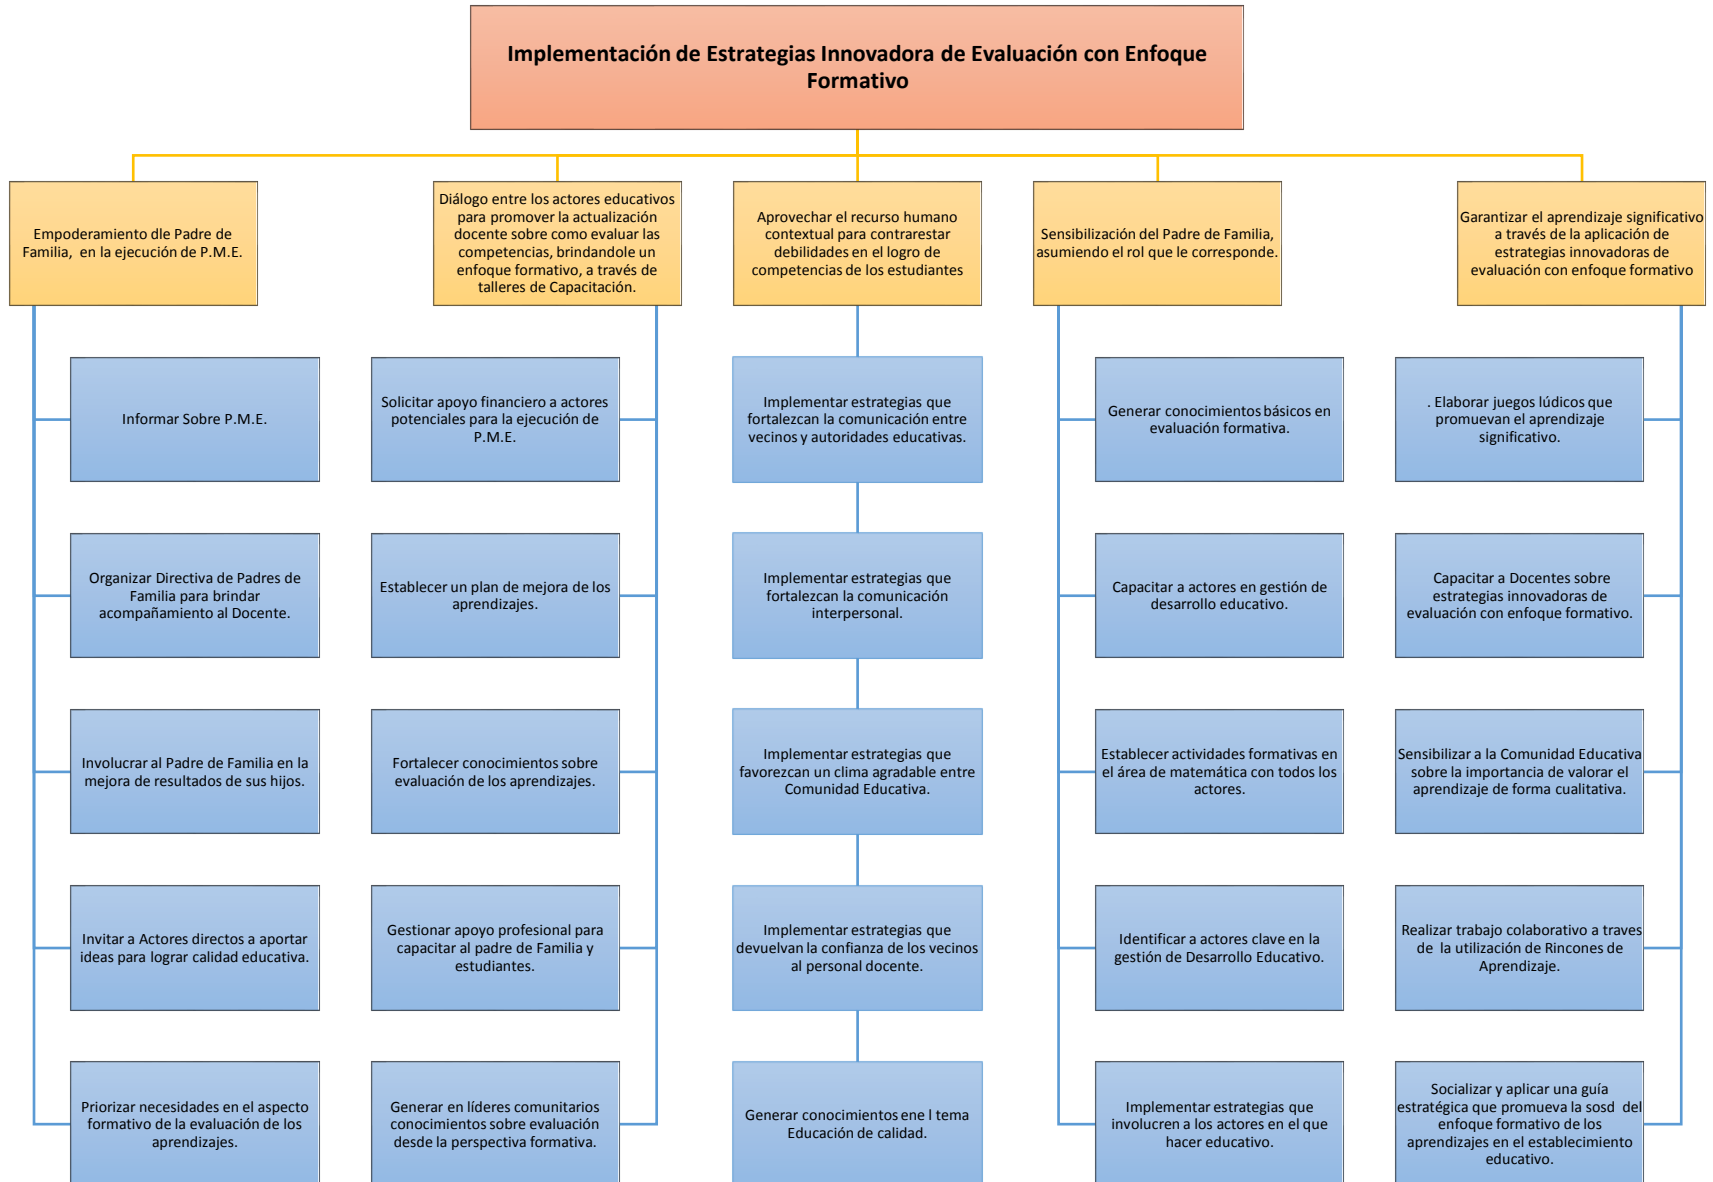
Implementación de Estrategias Innovadora de Evaluación con Enfoque Formativo

Empoderamiento dle Padre de Familia, en la ejecución de P.M.E.

Informar Sobre P.M.E.

Organizar Directiva de Padres de Familia para brindar acompañamiento al Docente.

Involucrar al Padre de Familia en la mejora de resultados de sus hijos.

Invitar a Actores directos a aportar ideas para lograr calidad educativa.

Priorizar necesidades en el aspecto formativo de la evaluación de los aprendizajes.

Diálogo entre los actores educativos para promover la actualización docente sobre como evaluar las competencias, brindandole un enfoque formativo, a través de talleres de Capacitación.

Solicitar apoyo financiero a actores potenciales para la ejecución de P.M.E.

Establecer un plan de mejora de los aprendizajes.

Fortalecer conocimientos sobre evaluación de los aprendizajes.

Gestionar apoyo profesional para capacitar al padre de Familia y estudiantes.

Generar en líderes comunitarios conocimientos sobre evaluación desde la perspectiva formativa.

Aprovechar el recurso humano contextual para contrarestar debilidades en el logro de competencias de los estudiantes

Implementar estrategias que fortalezcan la comunicación entre vecinos y autoridades educativas.

Implementar estrategias que fortalezcan la comunicación interpersonal.

Implementar estrategias que favorezcan un clima agradable entre Comunidad Educativa.

Implementar estrategias que devuelvan la confianza de los vecinos al personal docente.

Generar conocimientos ene l tema Educación de calidad.

Sensibilización del Padre de Familia, asumiendo el rol que le corresponde.

Generar conocimientos básicos en evaluación formativa.

Capacitar a actores en gestión de desarrollo educativo.

Establecer actividades formativas en el área de matemática con todos los actores.

Identificar a actores clave en la gestión de Desarrollo Educativo.

Implementar estrategias que involucren a los actores en el que hacer educativo.

Garantizar el aprendizaje significativo a través de la aplicación de estrategias innovadoras de evaluación con enfoque formativo

. Elaborar juegos lúdicos que promuevan el aprendizaje significativo.

Capacitar a Docentes sobre estrategias innovadoras de evaluación con enfoque formativo.

Sensibilizar a la Comunidad Educativa sobre la importancia de valorar el aprendizaje de forma cualitativa.

Realizar trabajo colaborativo a traves de la utilización de Rincones de Aprendizaje.

Socializar y aplicar una guía estratégica que promueva la sosd del enfoque formativo de los aprendizajes en el establecimiento educativo.